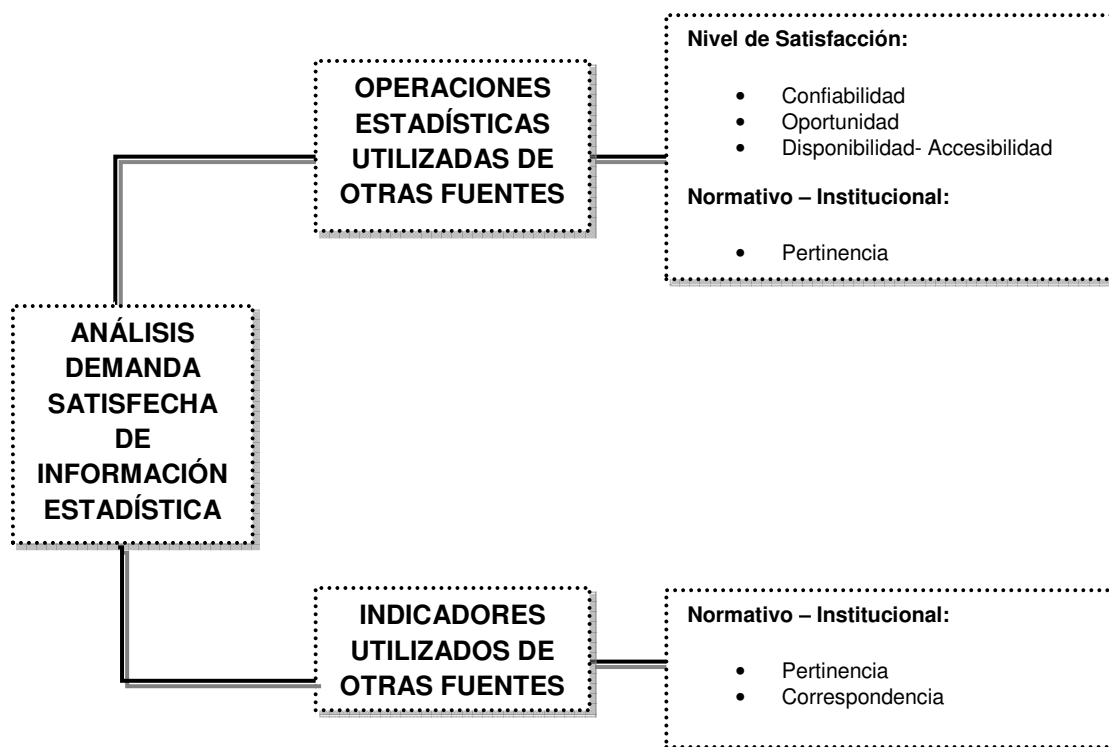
ANÁLISIS DEMANDA SATISFECHA DE INFORMACIÓN ESTADÍSTICA

OPERACIONES ESTADÍSTICAS UTILIZADAS DE OTRAS FUENTES

Nivel de Satisfacción:

- Confiabilidad
- Oportunidad
- Disponibilidad- Accesibilidad

Normativo – Institucional:

- Pertinencia

INDICADORES UTILIZADOS DE OTRAS FUENTES

Normativo – Institucional:

- Pertinencia
- Correspondencia